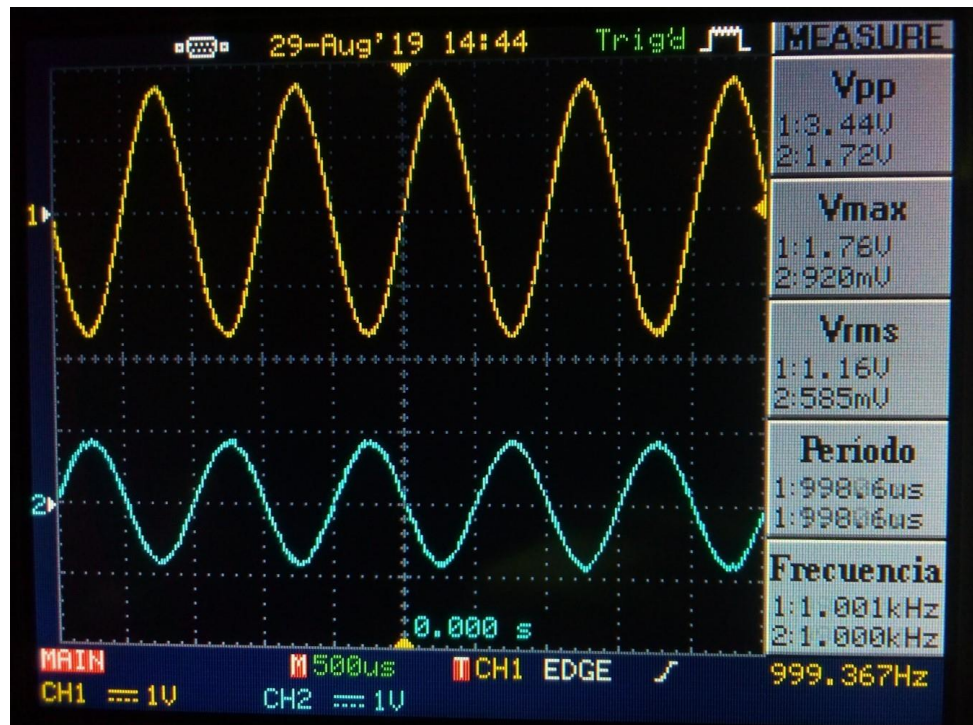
29-Aug'19 14:44 Trig'd

MEASURE

Vpp
1:3.44V
2:1.72V

Vmax
1:1.76V
2:920mV

Vrms
1:1.16V
2:585mV

Periodo
1:998.6us
1:998.6us

Frecuencia
1:1.001kHz
2:1.000kHz

1
2

0.000 s

MAIN
M 500us
T CH1 EDGE
999.367Hz
CH1 ⎓ 1V
CH2 ⎓ 1V